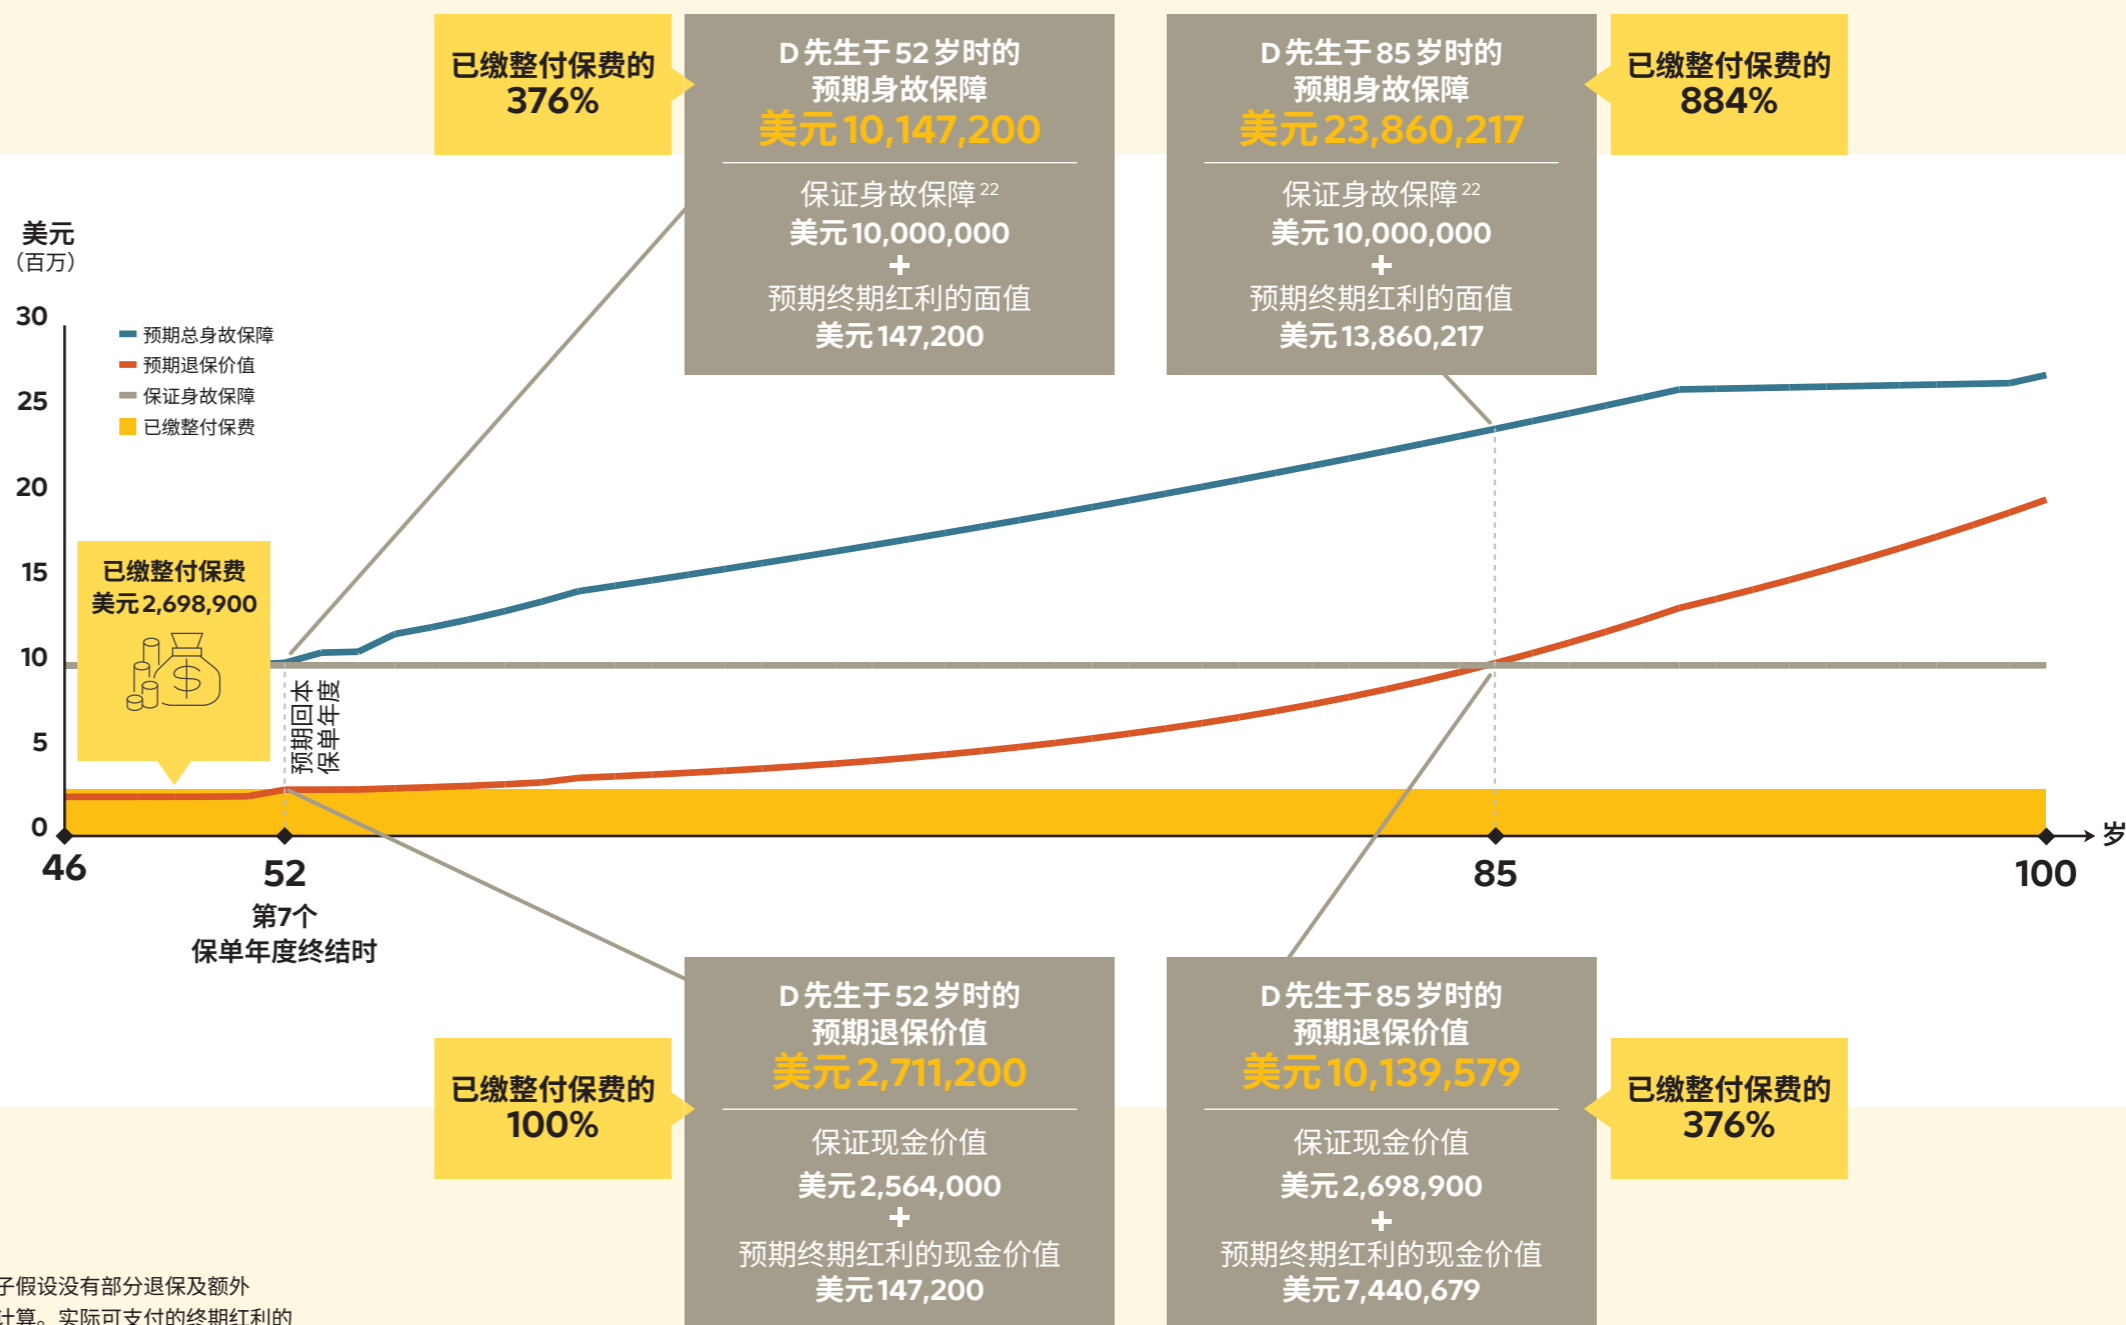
已缴整付保费的
376%

D先生于52岁时的
预期身故保障
美元10,147,200

保证身故保障$^{22}$
美元10,000,000
+
预期终期红利的面值
美元147,200

D先生于85岁时的
预期身故保障
美元23,860,217

保证身故保障$^{22}$
美元10,000,000
+
预期终期红利的面值
美元13,860,217

已缴整付保费的
884%

美元
（百万）

30
25
20
15
10
5
0

预期总身故保障
预期退保价值
保证身故保障
已缴整付保费

已缴整付保费
美元2,698,900

预期回本
保单年度

46
52
第7个
保单年度终结时
85
100
岁

已缴整付保费的
100%

D先生于52岁时的
预期退保价值
美元2,711,200

保证现金价值
美元2,564,000
+
预期终期红利的现金价值
美元147,200

D先生于85岁时的
预期退保价值
美元10,139,579

保证现金价值
美元2,698,900
+
预期终期红利的现金价值
美元7,440,679

已缴整付保费的
376%

子假设没有部分退保及额外
计算。实际可支付的终期红利的